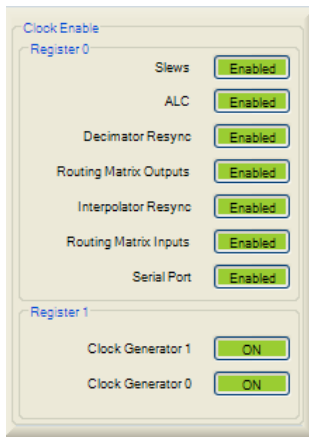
Clock Enable

Register 0

Slews Enabled

ALC Enabled

Decimator Resync Enabled

Routing Matrix Outputs Enabled

Interpolator Resync Enabled

Routing Matrix Inputs Enabled

Serial Port Enabled

Register 1

Clock Generator 1 ON

Clock Generator 0 ON